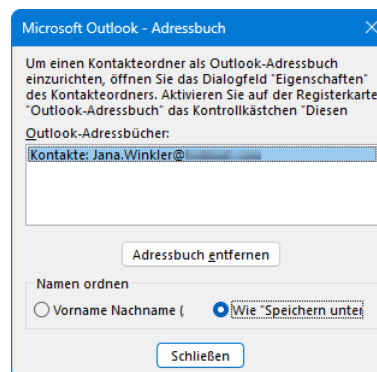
Microsoft Outlook - Adressbuch

Um einen Kontakteordner als Outlook-Adressbuch einzurichten, öffnen Sie das Dialogfeld "Eigenschaften" des Kontakteordners. Aktivieren Sie auf der Registerkarte "Outlook-Adressbuch" das Kontrollkästchen "Diesen

Outlook-Adressbücher:

Kontakte: Jana.Winkler@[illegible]

Adressbuch entfernen

Namen ordnen

Vorname Nachname (

Wie "Speichern unter

Schließen